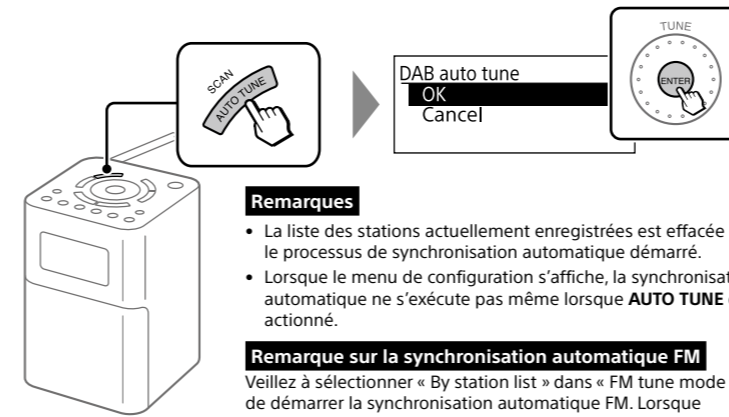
SCAN
AUTO TUNE

DAB auto tune
OK
Cancel

TUNE
ENTER

Remarques

• La liste des stations actuellement enregistrées est effacée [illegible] le processus de synchronisation automatique démarré.

• Lorsque le menu de configuration s'affiche, la synchronisat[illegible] automatique ne s'exécute pas même lorsque AUTO TUNE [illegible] actionné.

Remarque sur la synchronisation automatique FM

Veillez à sélectionner « By station list » dans « FM tune mode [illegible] de démarrer la synchronisation automatique FM. Lorsque